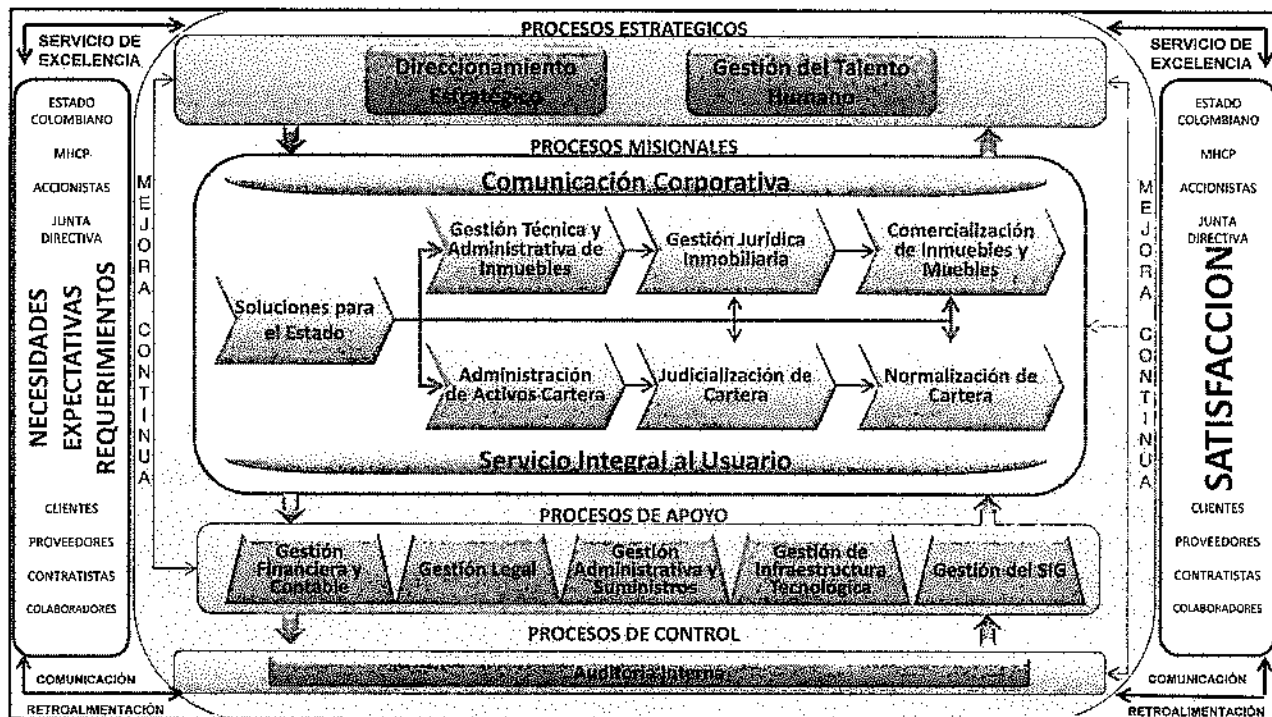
SERVICIO DE EXCELENCIA

ESTADO COLOMBIANO

MHCP

ACCIONISTAS

JUNTA DIRECTIVA

NECESIDADES EXPECTATIVAS REQUERIMIENTOS

CLIENTES

PROVEEDORES

CONTRATISTAS

COLABORADORES

COMUNICACIÓN

RETROALIMENTACIÓN

MEJORA CONTINUA

PROCESOS ESTRATEGICOS

Direccionamiento Estratégico

Gestión del Talento Humano

PROCESOS MISIONALES

Comunicación Corporativa

Soluciones para el Estado

Gestión Técnica y Administrativa de Inmuebles

Gestión Jurídica Inmobiliaria

Comercialización de Inmuebles y Muebles

Administración de Activos Cartera

Judicialización de Cartera

Normalización de Cartera

Servicio Integral al Usuario

PROCESOS DE APOYO

Gestión Financiera y Contable

Gestión Legal

Gestión Administrativa y Suministros

Gestión de Infraestructura Tecnológica

Gestión del SIG

PROCESOS DE CONTROL

Auditoría Interna

MEJORA CONTINUA

SERVICIO DE EXCELENCIA

ESTADO COLOMBIANO

MHCP

ACCIONISTAS

JUNTA DIRECTIVA

SATISFACCIÓN

CLIENTES

PROVEEDORES

CONTRATISTAS

COLABORADORES

COMUNICACIÓN

RETROALIMENTACIÓN